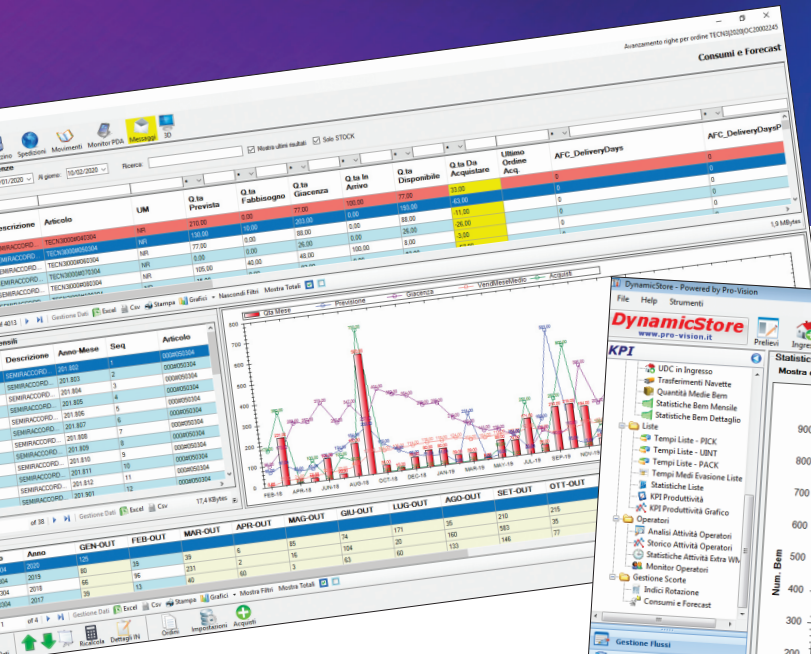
Avanzamento righe per ordine TECN3|2020|OC20002245

Consumi e Forecast

Spedizioni Movimenti Monitor PDA Messaggi 3D

Mostra ultimi risultati Solo STOCK

Al giorno: 10/02/2020 Ricerca:

| Descrizione | Articolo | UM | Q.ta Prevista | Q.ta Fabbisogno | Q.ta Giacenza | Q.ta In Arrivo | Q.ta Disponibile | Q.ta Da Acquistare | Ultimo Ordine Acq. | AFC_DeliveryDays | AFC_DeliveryDaysP |
|---|---|---|---|---|---|---|---|---|---|---|---|
| | | | 210,00 | | 77,00 | 100,00 | 77,00 | 33,00 | | 0 | |
| | TECN3000#040304 | NR | 130,00 | 10,00 | 203,00 | 0,00 | 193,00 | -63,00 | | 0 | |
| SEMIRACCORD... | TECN3000#050304 | NR | 77,00 | 0,00 | 88,00 | 0,00 | 88,00 | 11,00 | | 0 | |
| SEMIRACCORD... | TECN3000#060304 | NR | 0,00 | 0,00 | 26,00 | 0,00 | 26,00 | -26,00 | | 0 | |
| SEMIRACCORD... | TECN3000#070304 | NR | 105,00 | 40,00 | 48,00 | 100,00 | | 3,00 | | 0 | |

1,9 MBytes

Gestione Dati Excel Csv Stampa Grafici Nascondi Filtri Mostra Totali

Mensili

| Descrizione | Anno-Mese | Seq | Articolo |
|---|---|---|---|
| SEMIRACCORD... | 201.802 | 1 | 000#050304 |
| SEMIRACCORD... | 201.803 | 2 | 000#050304 |
| SEMIRACCORD... | 201.804 | 3 | 000#050304 |
| SEMIRACCORD... | 201.805 | 4 | 000#050304 |
| SEMIRACCORD... | 201.806 | 5 | 000#050304 |
| SEMIRACCORD... | 201.807 | 6 | 000#050304 |
| SEMIRACCORD... | 201.808 | 7 | 000#050304 |
| SEMIRACCORD... | 201.809 | 8 | 000#050304 |
| SEMIRACCORD... | 201.810 | 9 | 000#050304 |
| SEMIRACCORD... | 201.811 | 10 | 000#050304 |
| SEMIRACCORD... | 201.812 | 11 | 000#050304 |
| SEMIRACCORD... | 201.901 | 12 | 000#050304 |

of 38 Gestione Dati Excel Csv 17,4 KBytes

Qta Mese Previsione Giacenza VendiMeseMedio Acquisti

FEB-18 APR-18 JUN-18 AUG-18 OCT-18 DEC-18 FEB-19 APR-19 MAY-19 JUL-19 SEP-19 NOV-19

| Anno | GEN-OUT | FEB-OUT | MAR-OUT | APR-OUT | MAG-OUT | GIU-OUT | LUG-OUT | AGO-OUT | SET-OUT | OTT-OUT |
|---|---|---|---|---|---|---|---|---|---|---|
| 2020 | 125 | | | | | | | | | |
| 2019 | 120 | 39 | 6 | 6 | 85 | 74 | 171 | 35 | 210 | 215 |
| 2018 | 66 | 16 | 231 | 2 | 16 | 104 | 20 | 133 | 583 | 35 |
| 2017 | 39 | 13 | 40 | | 3 | 63 | 60 | 160 | 146 | 77 |

of 4 Gestione Dati Excel Csv Stampa Grafici Mostra Filtri Mostra Totali

Ricalcola Dettagli Rt Ordini Impostazioni Acquisti

DynamicStore - Powered by Pro-Vision

File Help Strumenti

DynamicStore
www.pro-vision.it

Prelievi Ingre

KPI

UDC in Ingresso
Trasferimenti Navette
Quantità Medie Bem
Statistiche Bem Mensile
Statistiche Bem Dettaglio
Liste
Tempi Liste - PICK
Tempi Liste - UINT
Tempi Liste - PACK
Tempi Medi Evasione Liste
Statistiche Liste
KPI Produttività
KPI Produttività Grafico
Operatori
Analisi Attività Operatori
Storico Attività Operatori
Statistiche Attività Extra WM
Monitor Operatori
Gestione Scorte
Indici Rotazione
Consumi e Forecast

Gestione Flussi

Statistic
Mostra

900
800
700
600
500
400
300

Num. Bem